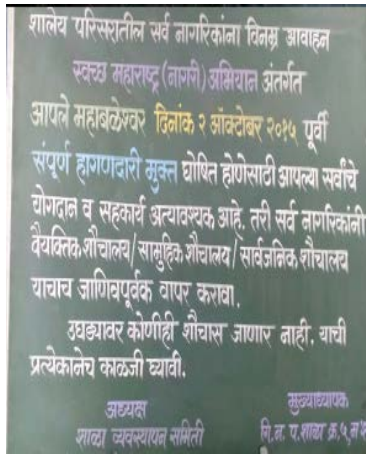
शालेय परिसरातील सर्व नागरिकांना विनम्र आवाहन
स्वच्छ महाराष्ट्र (नागरी) अभियान अंतर्गत
आपले महाबळेश्वर दिनांक २ ऑक्टोबर २०१५ पूर्वी संपूर्ण हागणदारी मुक्त घोषित होणेसाठी आपल्या सर्वांचे योगदान व सहकार्य अत्यावश्यक आहे. तरी सर्व नागरिकांनी वैयक्तिक शौचालय/सामुहिक शौचालय/सार्वजनिक शौचालय याचाच जाणिवपूर्वक वापर करावा.

उघड्यावर कोणीही शौचास जाणार नाही. याची प्रत्येकानेच काळजी घ्यावी.

अध्यक्ष
शाळा व्यवस्थापन समिती

मुख्याध्यापक
मि.न.प.शाळा क्र.५ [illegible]